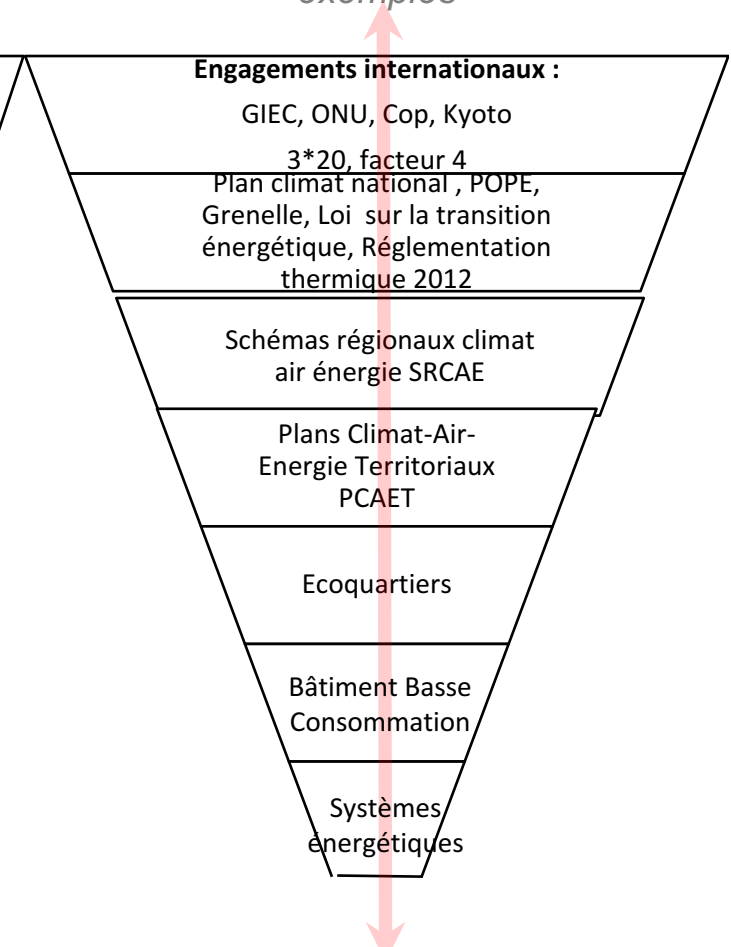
exemples

Engagements internationaux :

GIEC, ONU, Cop, Kyoto

3*20, facteur 4

Plan climat national , POPE, Grenelle, Loi sur la transition énergétique, Réglementation thermique 2012

Schémas régionaux climat air énergie SRCAE

Plans Climat-Air-Energie Territoriaux PCAET

Ecoquartiers

Bâtiment Basse Consommation

Systèmes énergétiques